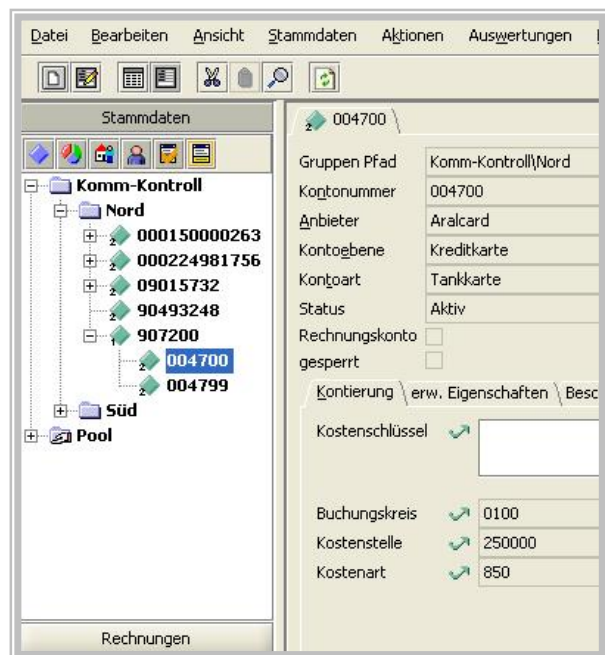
Datei Bearbeiten Ansicht Stammdaten Aktionen Auswertungen

Stammdaten

Komm-Kontroll
Nord
000150000263
000224981756
09015732
90493248
907200
004700
004799
Süd
Pool

Rechnungen

004700

| Gruppen Pfad | Komm-Kontroll\Nord |
|---|---|
| Kontonummer | 004700 |
| Anbieter | Aralcard |
| Kontoebene | Kreditkarte |
| Kontoart | Tankkarte |
| Status | Aktiv |
| Rechnungskonto | |
| gesperrt | |

Kontierung | erw. Eigenschaften | Besc

Kostenschlüssel

| Buchungskreis | 0100 |
|---|---|
| Kostenstelle | 250000 |
| Kostenart | 850 |